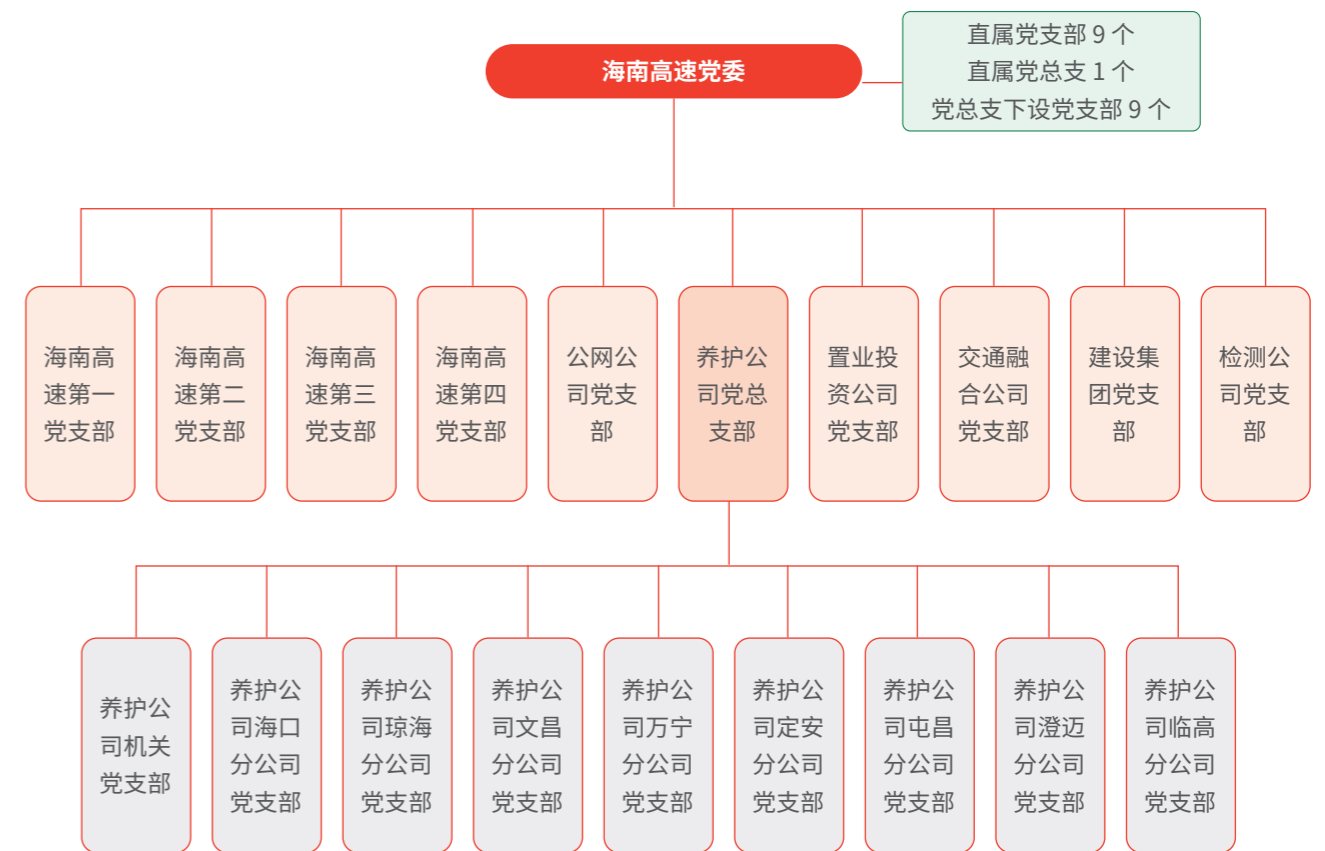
海南高速党委

直属党支部 9 个
直属党总支 1 个
党总支下设党支部 9 个

海南高速第一党支部

海南高速第二党支部

海南高速第三党支部

海南高速第四党支部

公网公司党支部

养护公司党总支部

置业投资公司党支部

交通融合公司党支部

建设集团党支部

检测公司党支部

养护公司机关党支部

养护公司海口分公司党支部

养护公司琼海分公司党支部

养护公司文昌分公司党支部

养护公司万宁分公司党支部

养护公司定安分公司党支部

养护公司屯昌分公司党支部

养护公司澄迈分公司党支部

养护公司临高分公司党支部